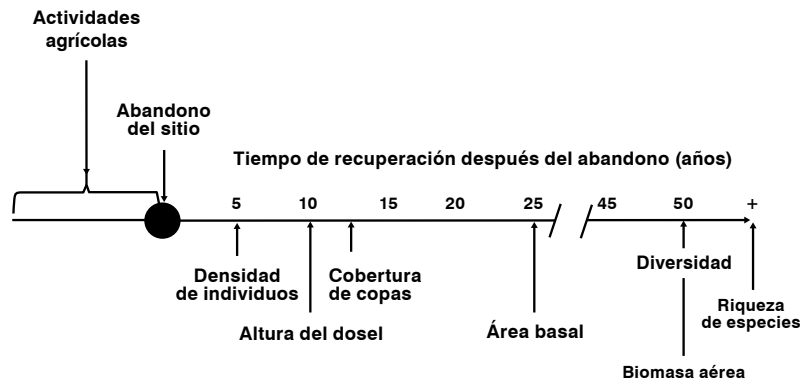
Actividades agrícolas

Abandono del sitio

Tiempo de recuperación después del abandono (años)

5

10

15

20

25

45

50

+

Densidad de individuos

Altura del dosel

Cobertura de copas

Área basal

Diversidad

Riqueza de especies

Biomasa aérea